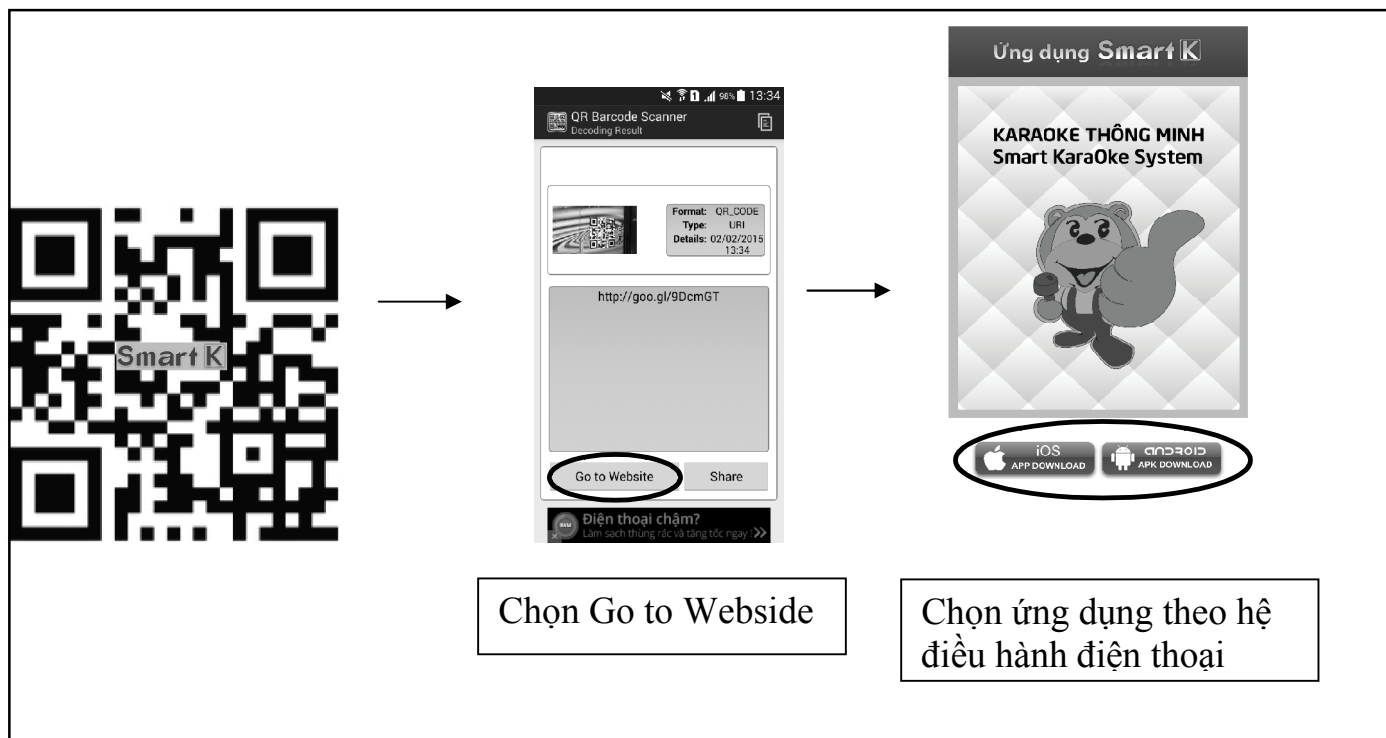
Smart K

98% 13:34
QR Barcode Scanner
Decoding Result

Format: QR_CODE
Type: URI
Details: 02/02/2015 13:34

http://goo.gl/9DcmGT

Go to Website
Share

Điện thoại chậm?
Làm sạch thùng rác và tăng tốc ngay!

Ứng dụng Smart K

KARAOKE THÔNG MINH
Smart KaraOke System

iOS
APP DOWNLOAD
ANDROID
APK DOWNLOAD

Chọn Go to Webside

Chọn ứng dụng theo hệ điều hành điện thoại